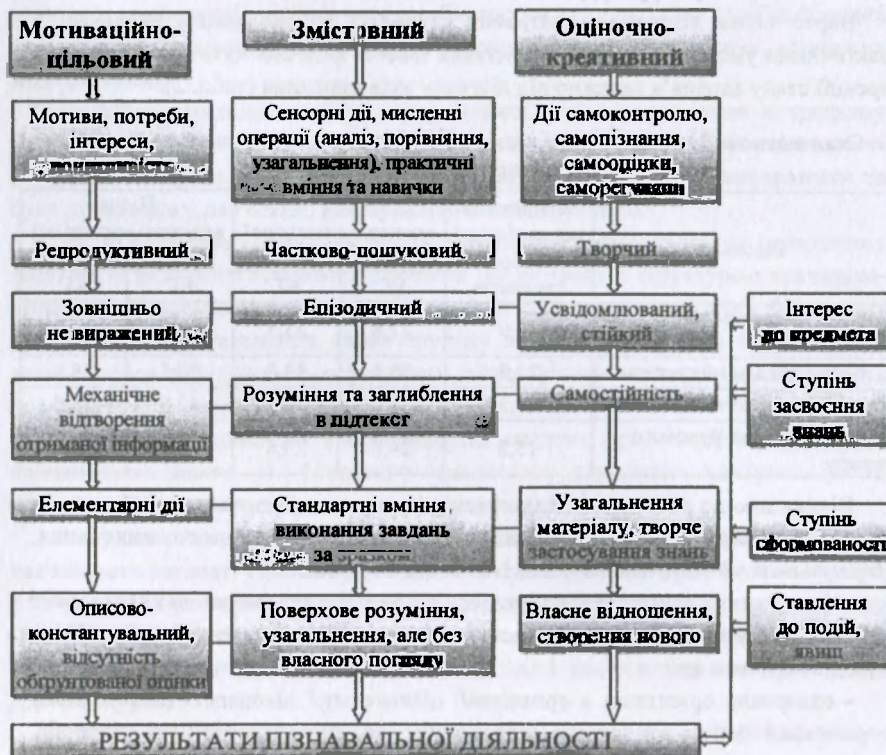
Мотиваційно-цільовий

Змістовний

Оціночно-креативний

Мотиви, потреби, інтереси, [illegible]

Сенсорні дії, мисленні операції (аналіз, порівняння, узагальнення), практичні вміння та навички

Дії самоконтролю, самопізнання, самооцінки, саморегуляції

Репродуктивний

Частково-пошуковий

Творчий

Зовнішньо не виражений

Епізодичний

Усвідомлюваний, стійкий

Інтерес до предмета

Механічне відтворення отриманої інформації

Розуміння та заглиблення в підтекст

Самостійність

Ступінь засвоєння знань

Елементарні дії

Стандартні вміння виконання завдань за зразком

Узагальнення матеріалу, творче застосування знань

Ступінь сформованості

Описово-констатувальний, відсутність обґрунтованої оцінки

Поверхове розуміння, узагальнення, але без власного погляду

Власне відношення, створення нового

Ставлення до подій, явищ

РЕЗУЛЬТАТИ ПІЗНАВАЛЬНОЇ ДІЯЛЬНОСТІ